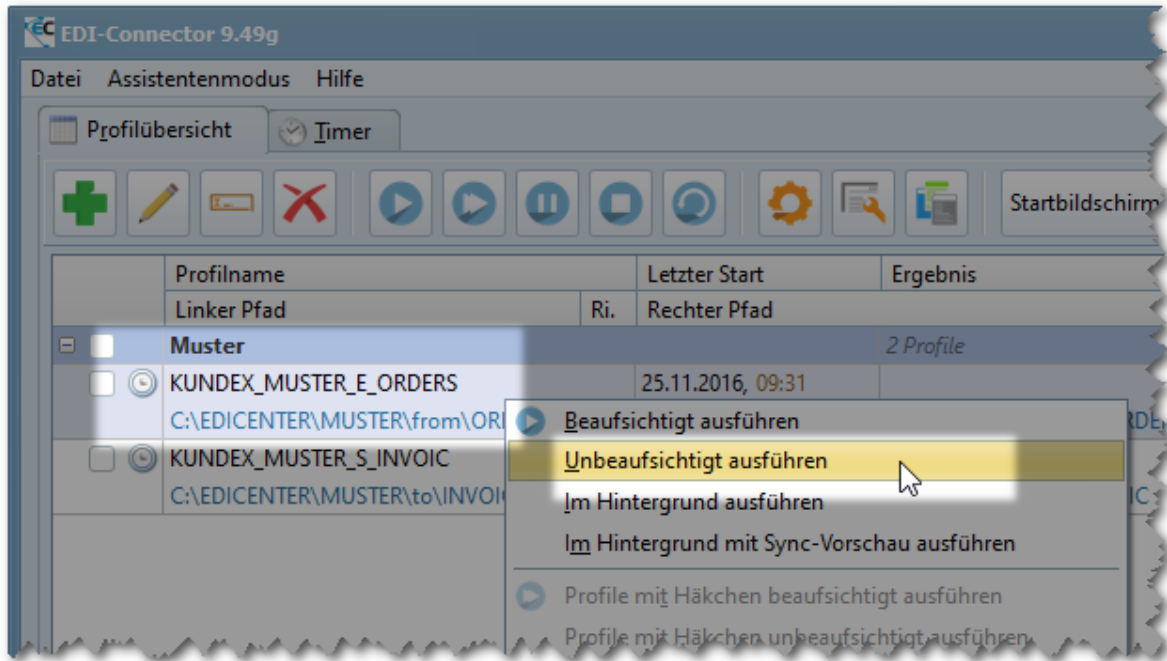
EDI-Connector 9.49g

Datei Assistentenmodus Hilfe

Profilübersicht Timer

Startbildschirm

| | Profilname | | Letzter Start | Ergebnis |
|---|---|---|---|---|
| | Linker Pfad | Ri. | Rechter Pfad | |
| | Muster | | | 2 Profile |
| | KUNDEX_MUSTER_E_ORDERS | | 25.11.2016, 09:31 | |
| | C:\EDICENTER\MUSTER\from\ORI | | | RDE |
| | KUNDEX_MUSTER_S_INVOIC | | | |
| | C:\EDICENTER\MUSTER\to\INVOI | | | IC |

Beaufsichtigt ausführen
Unbeaufsichtigt ausführen
Im Hintergrund ausführen
Im Hintergrund mit Sync-Vorschau ausführen
Profile mit Häkchen beaufsichtigt ausführen
Profile mit Häkchen unbeaufsichtigt ausführen